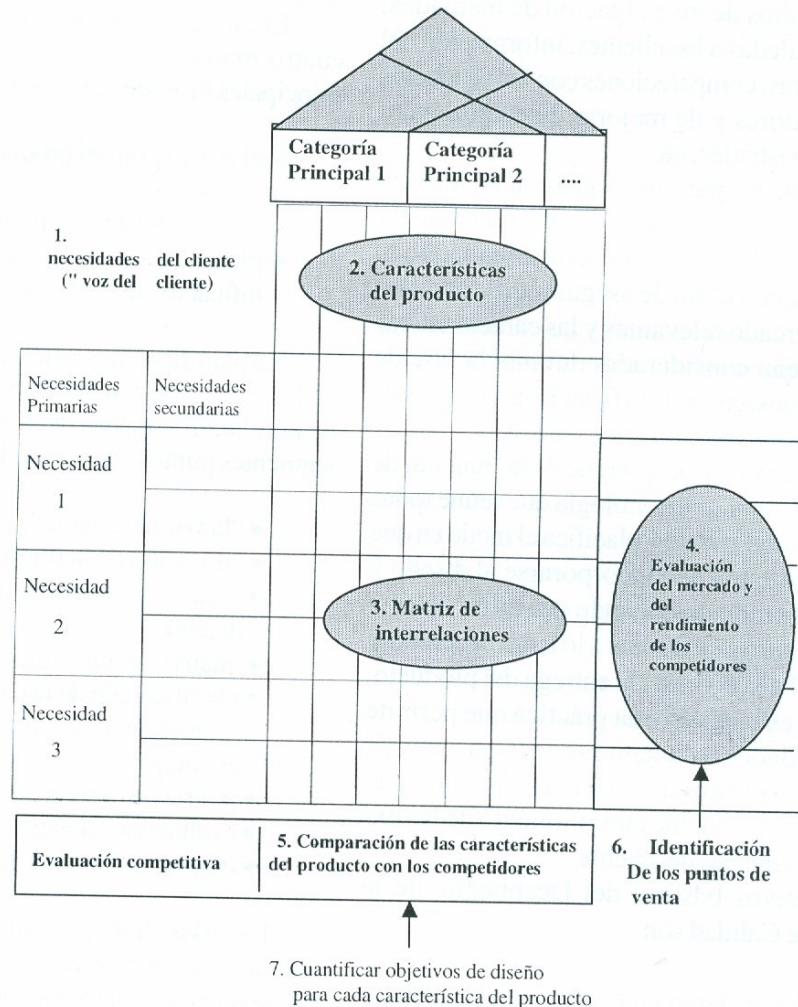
Categoría Principal 1

Categoría Principal 2

....

1. necesidades del cliente (" voz del cliente)

2. Características del producto

| Necesidades Primarias | Necesidades secundarias |
|---|---|
| Necesidad 1 | |
| | |
| Necesidad 2 | |
| | |
| Necesidad 3 | |
| | |

3. Matriz de interrelaciones

4. Evaluación del mercado y del rendimiento de los competidores

Evaluación competitiva

5. Comparación de las características del producto con los competidores

6. Identificación De los puntos de venta

7. Cuantificar objetivos de diseño para cada característica del producto